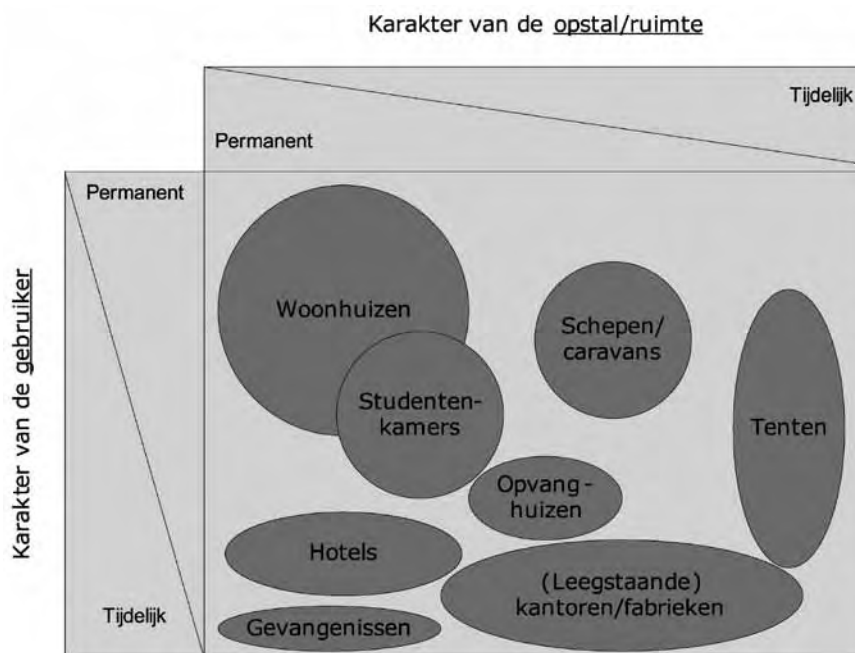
Karakter van de opstal/ruimte

Tijdelijk

Permanent

Permanent

Karakter van de gebruiker

Tijdelijk

Woonhuizen

Schepen/ caravans

Studentenkamers

Tenten

Opvanghuizen

Hotels

(Leegstaande) kantoren/fabrieken

Gevangenissen